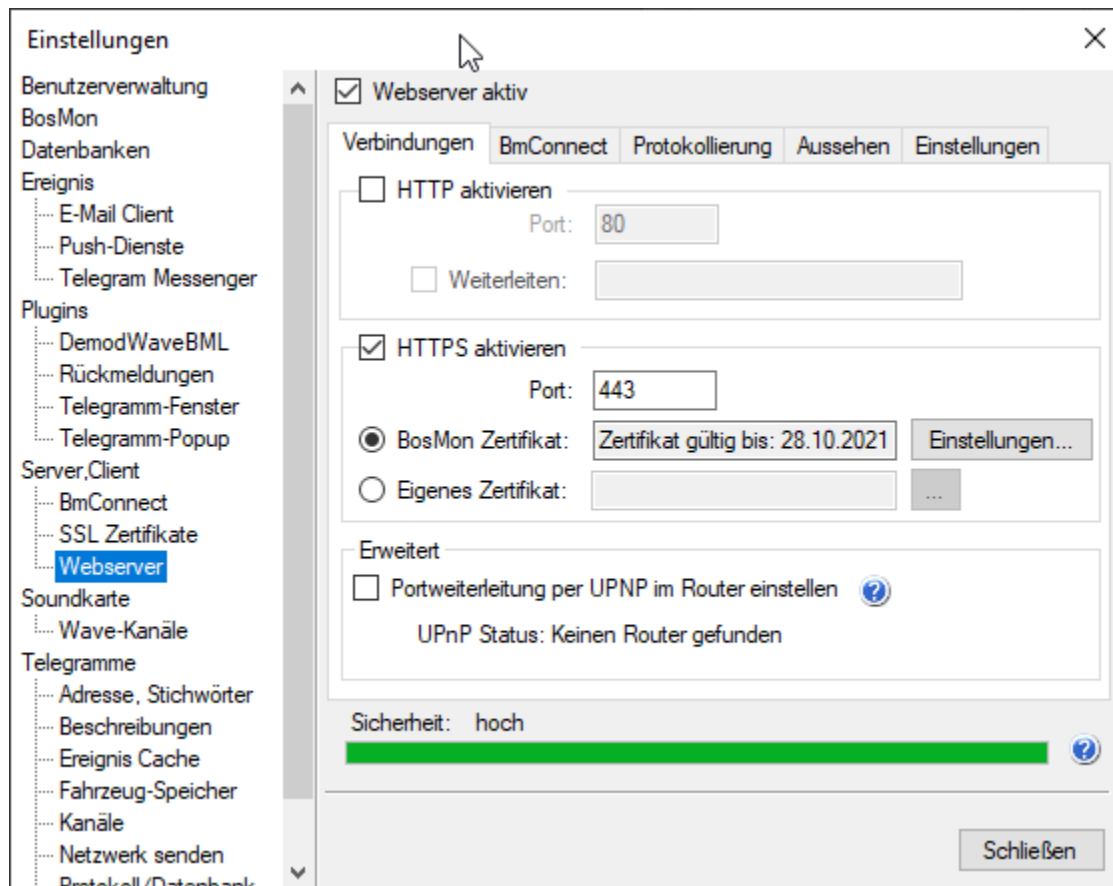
Einstellungen

×

Benutzerverwaltung
BosMon
Datenbanken
Ereignis
E-Mail Client
Push-Dienste
Telegram Messenger
Plugins
DemodWaveBML
Rückmeldungen
Telegramm-Fenster
Telegramm-Popup
Server,Client
BmConnect
SSL Zertifikate
Webserver
Soundkarte
Wave-Kanäle
Telegramme
Adresse, Stichwörter
Beschreibungen
Ereignis Cache
Fahrzeug-Speicher
Kanäle
Netzwerk senden
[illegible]

Webserver aktiv

Verbindungen | BmConnect | Protokollierung | Aussehen | Einstellungen

HTTP aktivieren
Port: 80
Weiterleiten:

HTTPS aktivieren
Port: 443
BosMon Zertifikat: Zertifikat gültig bis: 28.10.2021 Einstellungen...
Eigenes Zertifikat: ...

Erweitert
Portweiterleitung per UPNP im Router einstellen
UPnP Status: Keinen Router gefunden

Sicherheit: hoch

Schließen